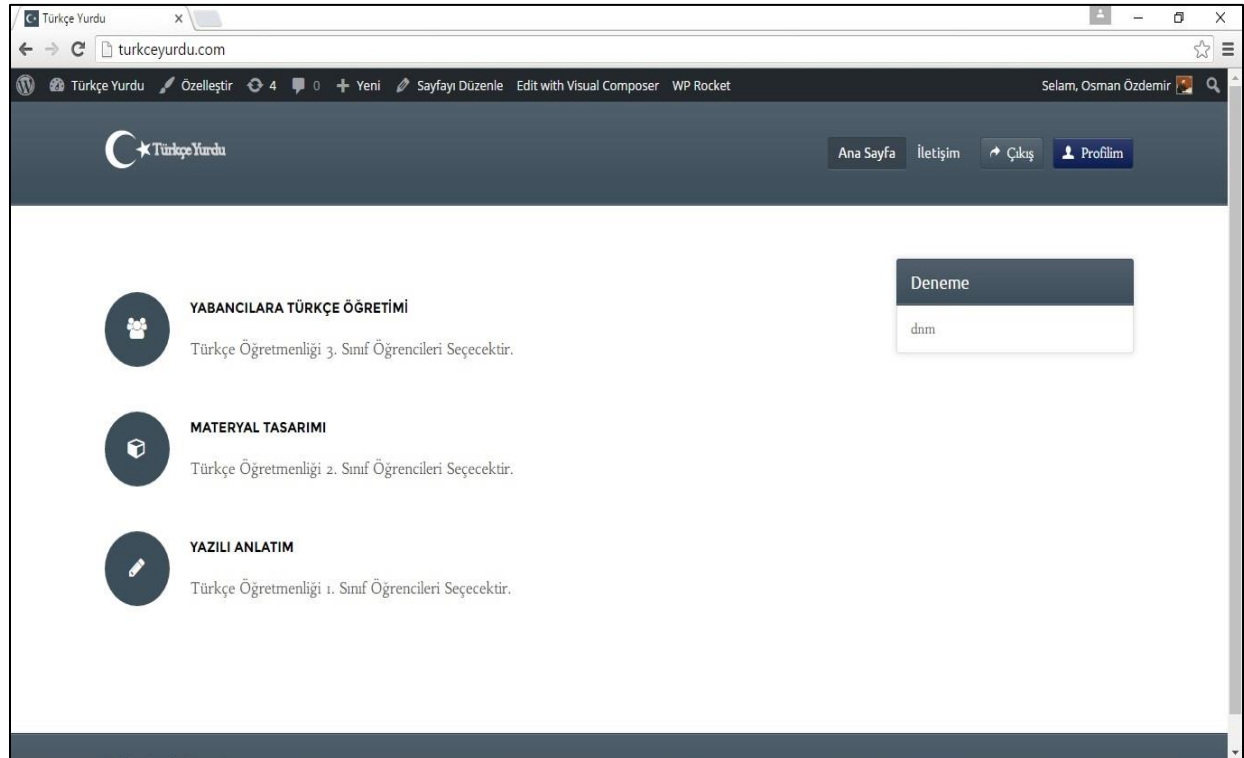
Türkçe Yurdu ×

turkceyurdu.com

Türkçe Yurdu Özelleştir 4 0 Yeni Sayfayı Düzenle Edit with Visual Composer WP Rocket Selam, Osman Özdemir

Türkçe Yurdu

Ana Sayfa İletişim Çıkış Profilim

YABANCILARA TÜRKÇE ÖĞRETİMİ

Türkçe Öğretmenliği 3. Sınıf Öğrencileri Seçecektir.

MATERYAL TASARIMI

Türkçe Öğretmenliği 2. Sınıf Öğrencileri Seçecektir.

YAZILI ANLATIM

Türkçe Öğretmenliği 1. Sınıf Öğrencileri Seçecektir.

Deneme

dnm